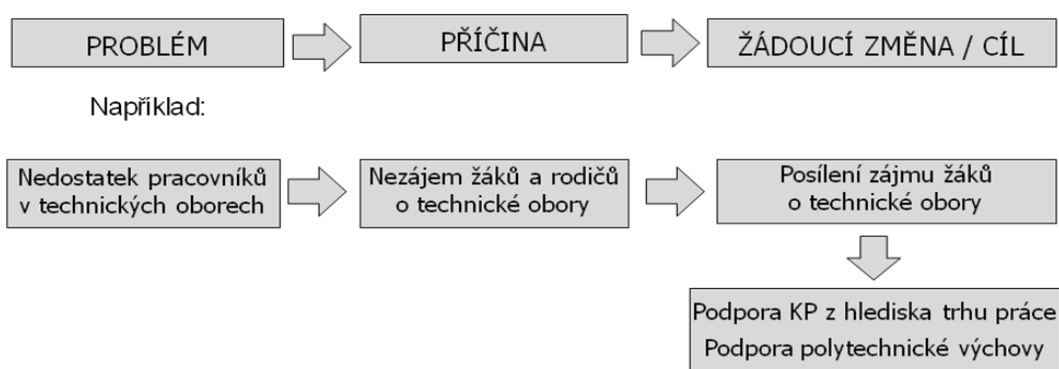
PROBLÉM

PŘÍČINA

ŽÁDOUCÍ ZMĚNA / CÍL

Například:

Nedostatek pracovníků v technických oborech

Nezájem žáků a rodičů o technické obory

Posílení zájmu žáků o technické obory

Podpora KP z hlediska trhu práce
Podpora polytechnické výchovy